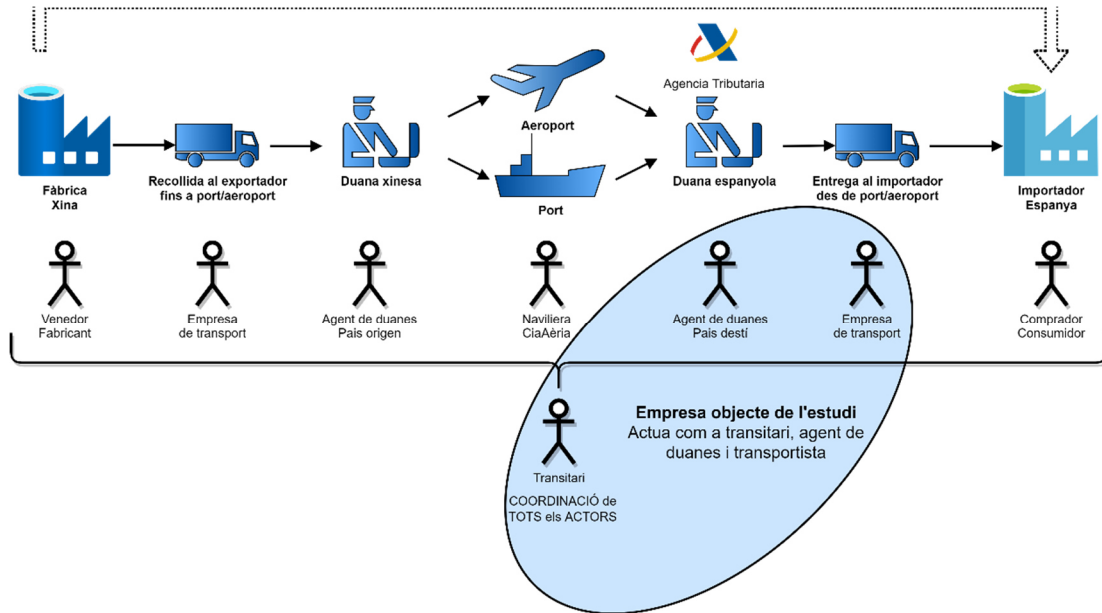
Agencia Tributaria

Fàbrica Xina

Recollida al exportador fins a port/aeroport

Duana xinesa

Aeroport

Port

Duana espanyola

Entrega al importador des de port/aeroport

Importador Espanya

Venedor Fabricant

Empresa de transport

Agent de duanes Pais origen

Naviliera CiaAèria

Agent de duanes Pais destí

Empresa de transport

Comprador Consumidor

Transitari

COORDINACIÓ de TOTS els ACTORS

Empresa objecte de l'estudi
Actua com a transitari, agent de duanes i transportista